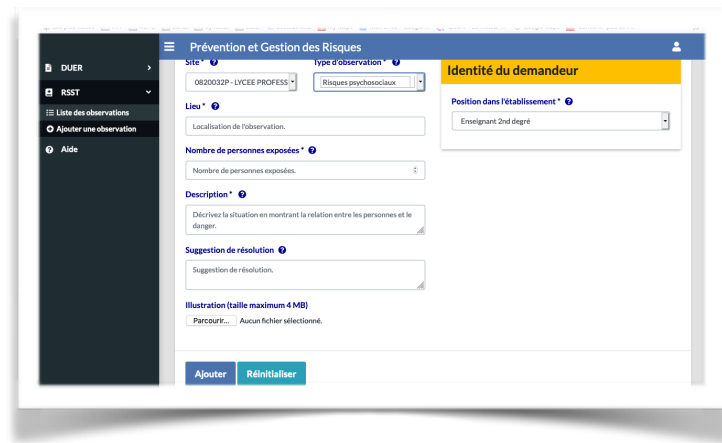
Prévention et Gestion des Risques

DUER
RSST
Liste des observations
Ajouter une observation
Aide

Site *
0820032P - LYCEE PROFESS
Type d'observation *
Risques psychosociaux

Identité du demandeur
Position dans l'établissement *
Enseignant 2nd degré

Lieu *
Localisation de l'observation.

Nombre de personnes exposées *
Nombre de personnes exposées.

Description *
Décrivez la situation en montrant la relation entre les personnes et le danger.

Suggestion de résolution
Suggestion de résolution.

Illustration (taille maximum 4 MB)
Parcourir... Aucun fichier sélectionné.

Ajouter Réinitialiser